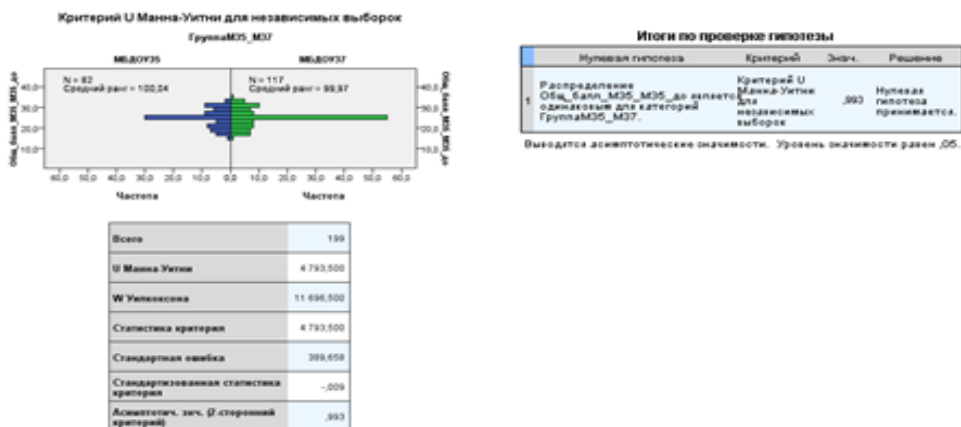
Критерий U Манна-Уитни для независимых выборок

ГруппаМ35_М37

МБДОУ35

МБДОУ37

N = 82
Средний ранг = 100,24

N = 117
Средний ранг = 99,87

Общ_балл_М35_М36_до

40,0
30,0
20,0
10,0

60,0 50,0 40,0 30,0 20,0 10,0 0,0 10,0 20,0 30,0 40,0 50,0 60,0

Частота

Частота

| Всего | 199 |
|---|---|
| U Манна-Уитни | 4 793,500 |
| W Уилкоксона | 11 696,500 |
| Статистика критерия | 4 793,500 |
| Стандартная ошибка | 389,658 |
| Стандартизованная статистика критерия | -,009 |
| Асимптотич. знч. (2-сторонний критерий) | ,993 |

Итоги по проверке гипотезы

| | Нулевая гипотеза | Критерий | Знач. | Решение |
|---|---|---|---|---|
| 1 | Распределение Общ_балл_М35_М36_до является одинаковым для категорий ГруппаМ35_М37. | Критерий U Манна-Уитни для независимых выборок | ,993 | Нулевая гипотеза принимается. |

Выводятся асимптотические значимости. Уровень значимости равен ,05.